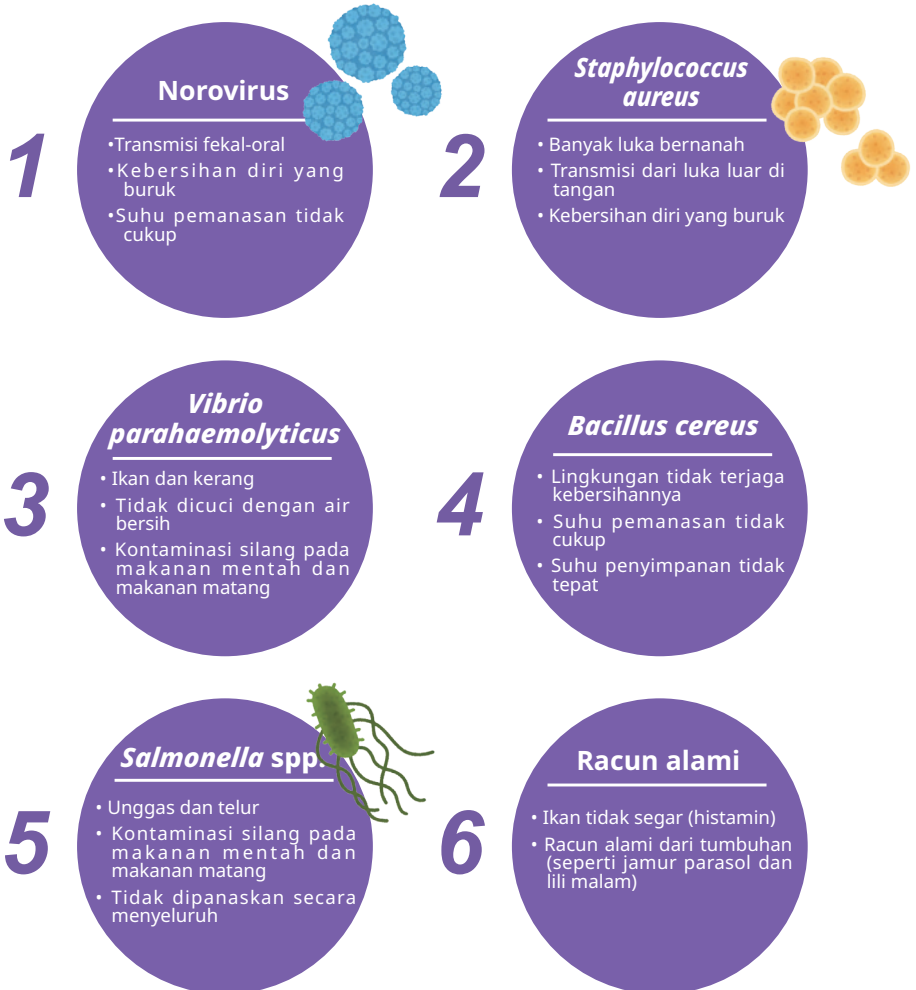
1

Norovirus

•Transmisi fekal-oral
•Kebersihan diri yang buruk
•Suhu pemanasan tidak cukup

2

Staphylococcus aureus

• Banyak luka bernanah
• Transmisi dari luka luar di tangan
• Kebersihan diri yang buruk

3

Vibrio parahaemolyticus

• Ikan dan kerang
• Tidak dicuci dengan air bersih
• Kontaminasi silang pada makanan mentah dan makanan matang

4

Bacillus cereus

• Lingkungan tidak terjaga kebersihannya
• Suhu pemanasan tidak cukup
• Suhu penyimpanan tidak tepat

5

Salmonella spp.

• Unggas dan telur
• Kontaminasi silang pada makanan mentah dan makanan matang
• Tidak dipanaskan secara menyeluruh

6

Racun alami

• Ikan tidak segar (histamin)
• Racun alami dari tumbuhan (seperti jamur parasol dan lili malam)